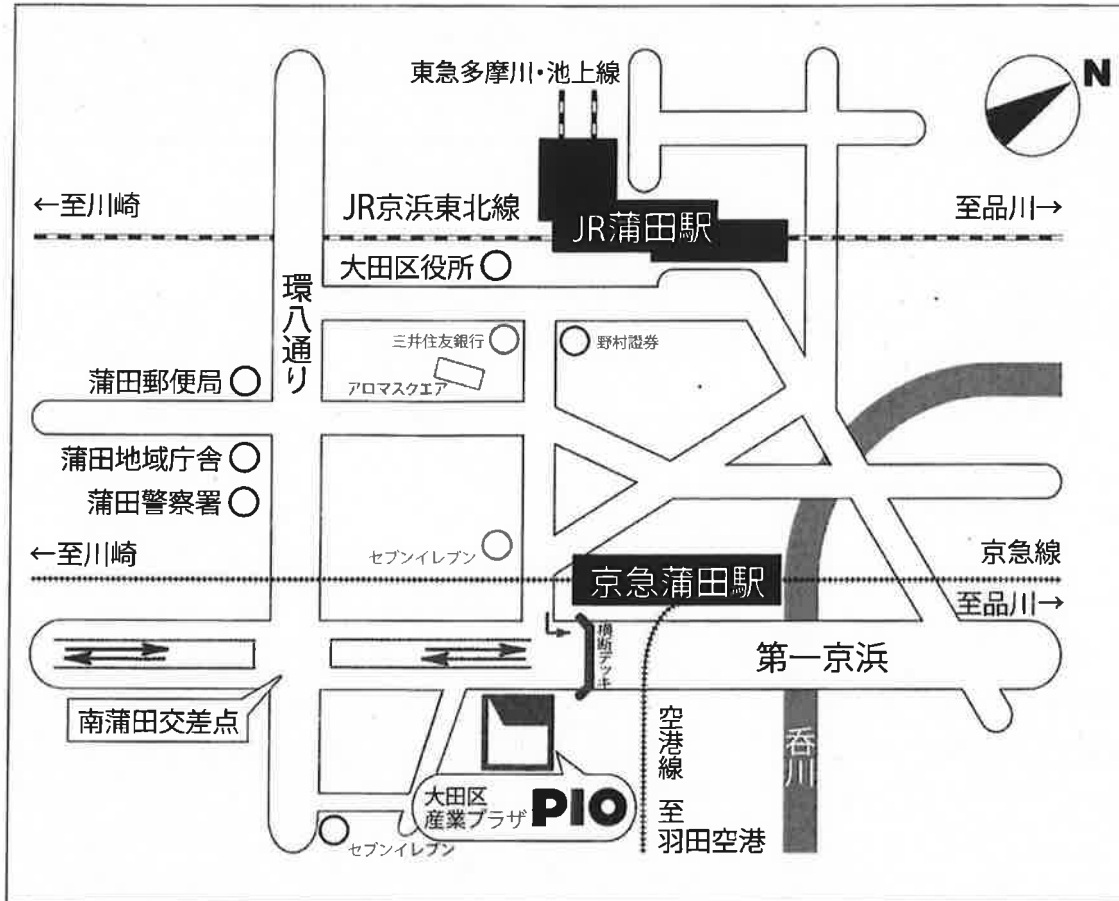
東急多摩川・池上線

N

←至川崎

JR京浜東北線

JR蒲田駅

至品川→

大田区役所

環八通り

三井住友銀行

野村證券

アロマスクエア

蒲田郵便局

蒲田地域庁舎

蒲田警察署

セブンイレブン

←至川崎

京急線

京急蒲田駅

至品川→

横断デッキ

第一京浜

南蒲田交差点

空港線

至羽田空港

呑川

大田区産業プラザ PIO

セブンイレブン